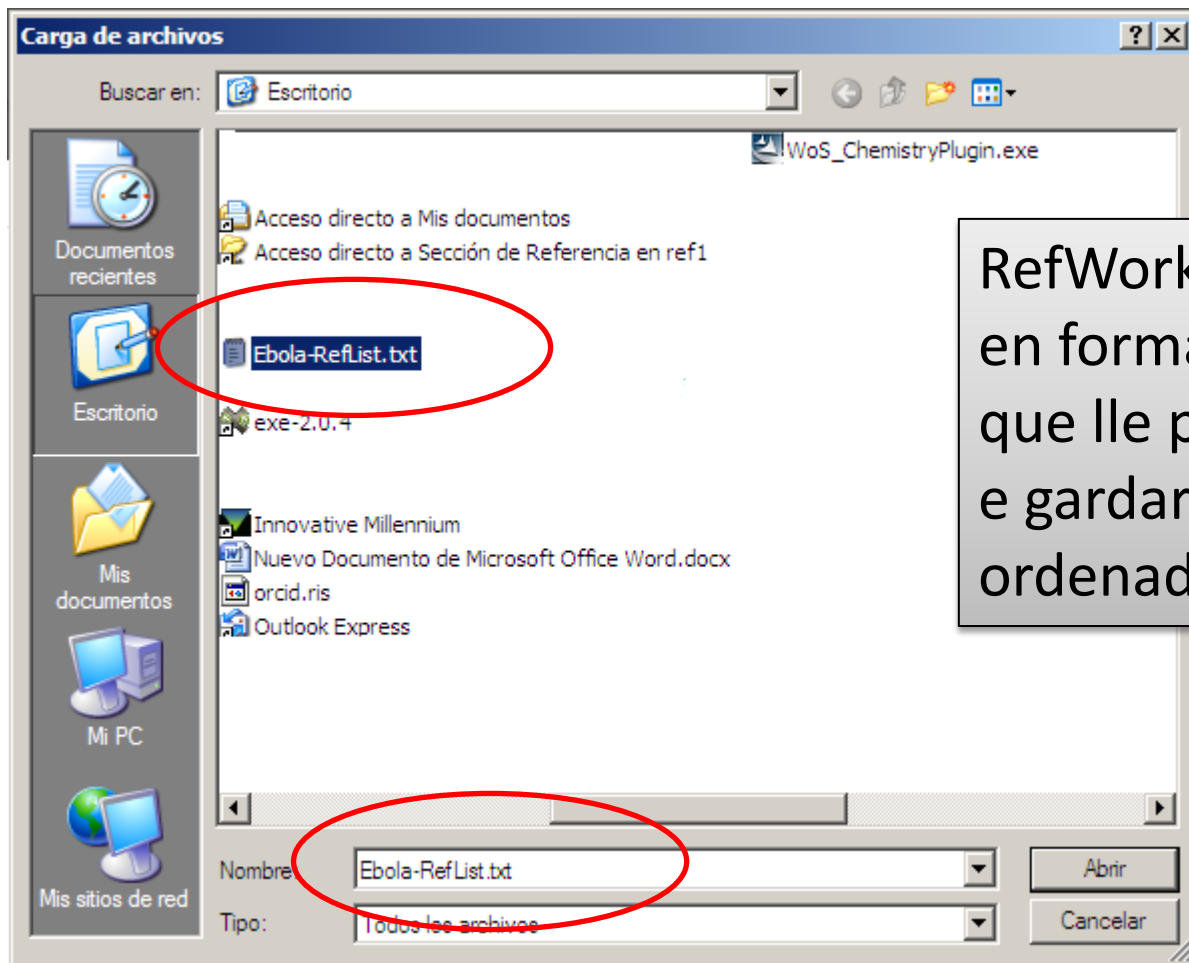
Carga de archivos

Buscar en: Escritorio

Documentos recientes

Escritorio

Mis documentos

Mi PC

Mis sitios de red

WoS_ChemistryPlugin.exe

Acceso directo a Mis documentos
Acceso directo a Sección de Referencia en ref1

Ebola-RefList.txt

exe-2.0.4

Innovative Millennium
Nuevo Documento de Microsoft Office Word.docx
orcid.ris
Outlook Express

RefWork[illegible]
en forma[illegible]
que lle p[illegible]
e gardar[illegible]
ordenad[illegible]

Nombre: Ebola-RefList.txt

Tipo: Todos los archivos

Abrir

Cancelar